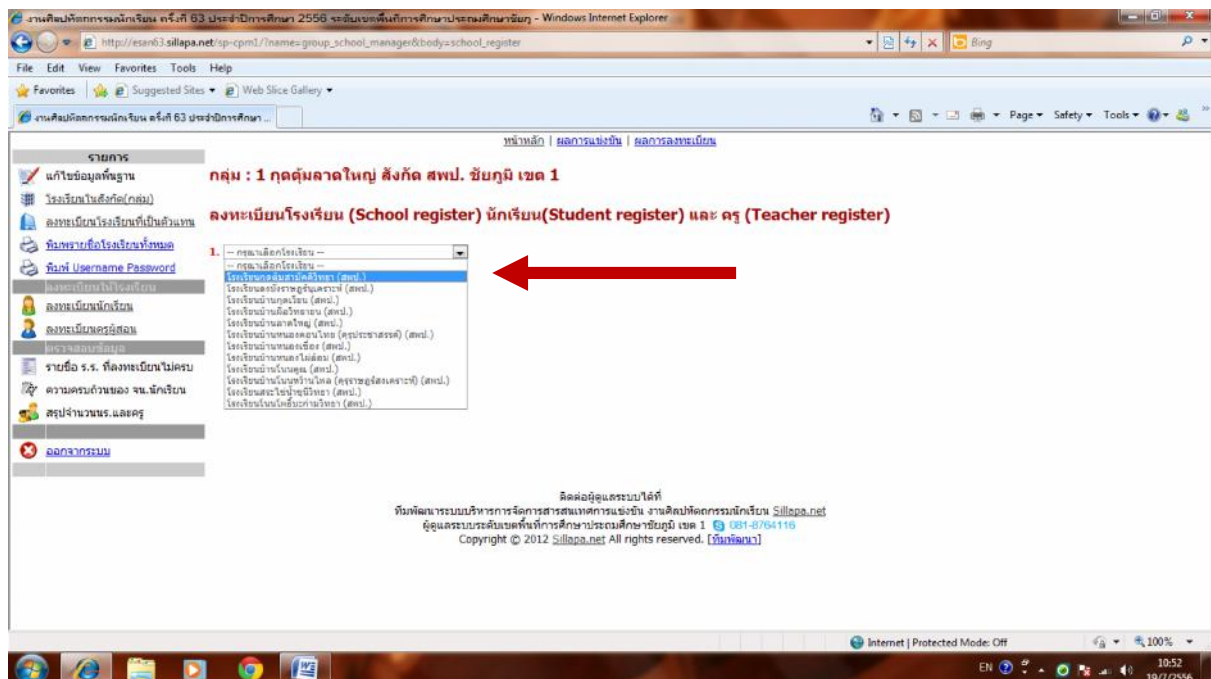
งานศิลปหัตถกรรมนักเรียน ครั้งที่ 63 ประจำปีการศึกษา 2556 ระดับเขตพื้นที่การศึกษาประถมศึกษาชัยภูมิ - Windows Internet Explorer

http://esan63.sillapa.net/sp-cpm1/?name=group_school_manager&body=school_register

Bing

File Edit View Favorites Tools Help

Favorites | Suggested Sites ▾ | Web Slice Gallery ▾

งานศิลปหัตถกรรมนักเรียน ครั้งที่ 63 ประจำปีการศึกษา ...

Page ▾ Safety ▾ Tools ▾

หน้าหลัก | ผลการแข่งขัน | ผลการลงทะเบียน

รายการ
แก้ไขข้อมูลพื้นฐาน
โรงเรียนในสังกัด(กลุ่ม)
ลงทะเบียนโรงเรียนที่เป็นตัวแทน
พิมพ์รายชื่อโรงเรียนทั้งหมด
พิมพ์ Username Password
ลงทะเบียนในโรงเรียน
ลงทะเบียนนักเรียน
ลงทะเบียนครูผู้สอน
ตรวจสอบข้อมูล
รายชื่อ ร.ร. ที่ลงทะเบียนไม่ครบ
ความครบถ้วนของ จน.นักเรียน
สรุปจำนวนนร.และครู
ออกจากระบบ

กลุ่ม : 1 กุดตุ้มลาดใหญ่ สังกัด สพป. ชัยภูมิ เขต 1

ลงทะเบียนโรงเรียน (School register) นักเรียน(Student register) และ ครู (Teacher register)

1. -- กรุณาเลือกโรงเรียน --
-- กรุณาเลือกโรงเรียน --
โรงเรียนกลุ่มสามัคคีวิทยา (สพป.)
โรงเรียนลลงข้อราชฎรัฐเคราะห์ (สพป.)
โรงเรียนบ้านกุดเวียน (สพป.)
โรงเรียนบ้านดีงวิทยาคม (สพป.)
โรงเรียนบ้านลาดใหญ่ (สพป.)
โรงเรียนบ้านหนองคอนไทย (ครุประชาสรรค์) (สพป.)
โรงเรียนบ้านหนองเชื่อง (สพป.)
โรงเรียนบ้านหนองไผ่ล้อม (สพป.)
โรงเรียนบ้านโนนคูณ (สพป.)
โรงเรียนบ้านโนนหว้านไหล (คุรุราษฎร์สงเคราะห์) (สพป.)
โรงเรียนสระไข่น้ำชนิวิทยา (สพป.)
โรงเรียนโนนโพธิ์บะหานวิทยา (สพป.)

ติดต่อผู้ดูแลระบบได้ที่
ทีมพัฒนาระบบบริหารการจัดการสารสนเทศการแข่งขัน งานศิลปหัตถกรรมนักเรียน Sillapa.net
ผู้ดูแลระบบระดับเขตพื้นที่การศึกษาประถมศึกษาชัยภูมิ เขต 1 081-8764116
Copyright © 2012 Sillapa.net All rights reserved. [ทีมพัฒนา]

Internet | Protected Mode: Off
100%

EN
10:52
19/7/2556